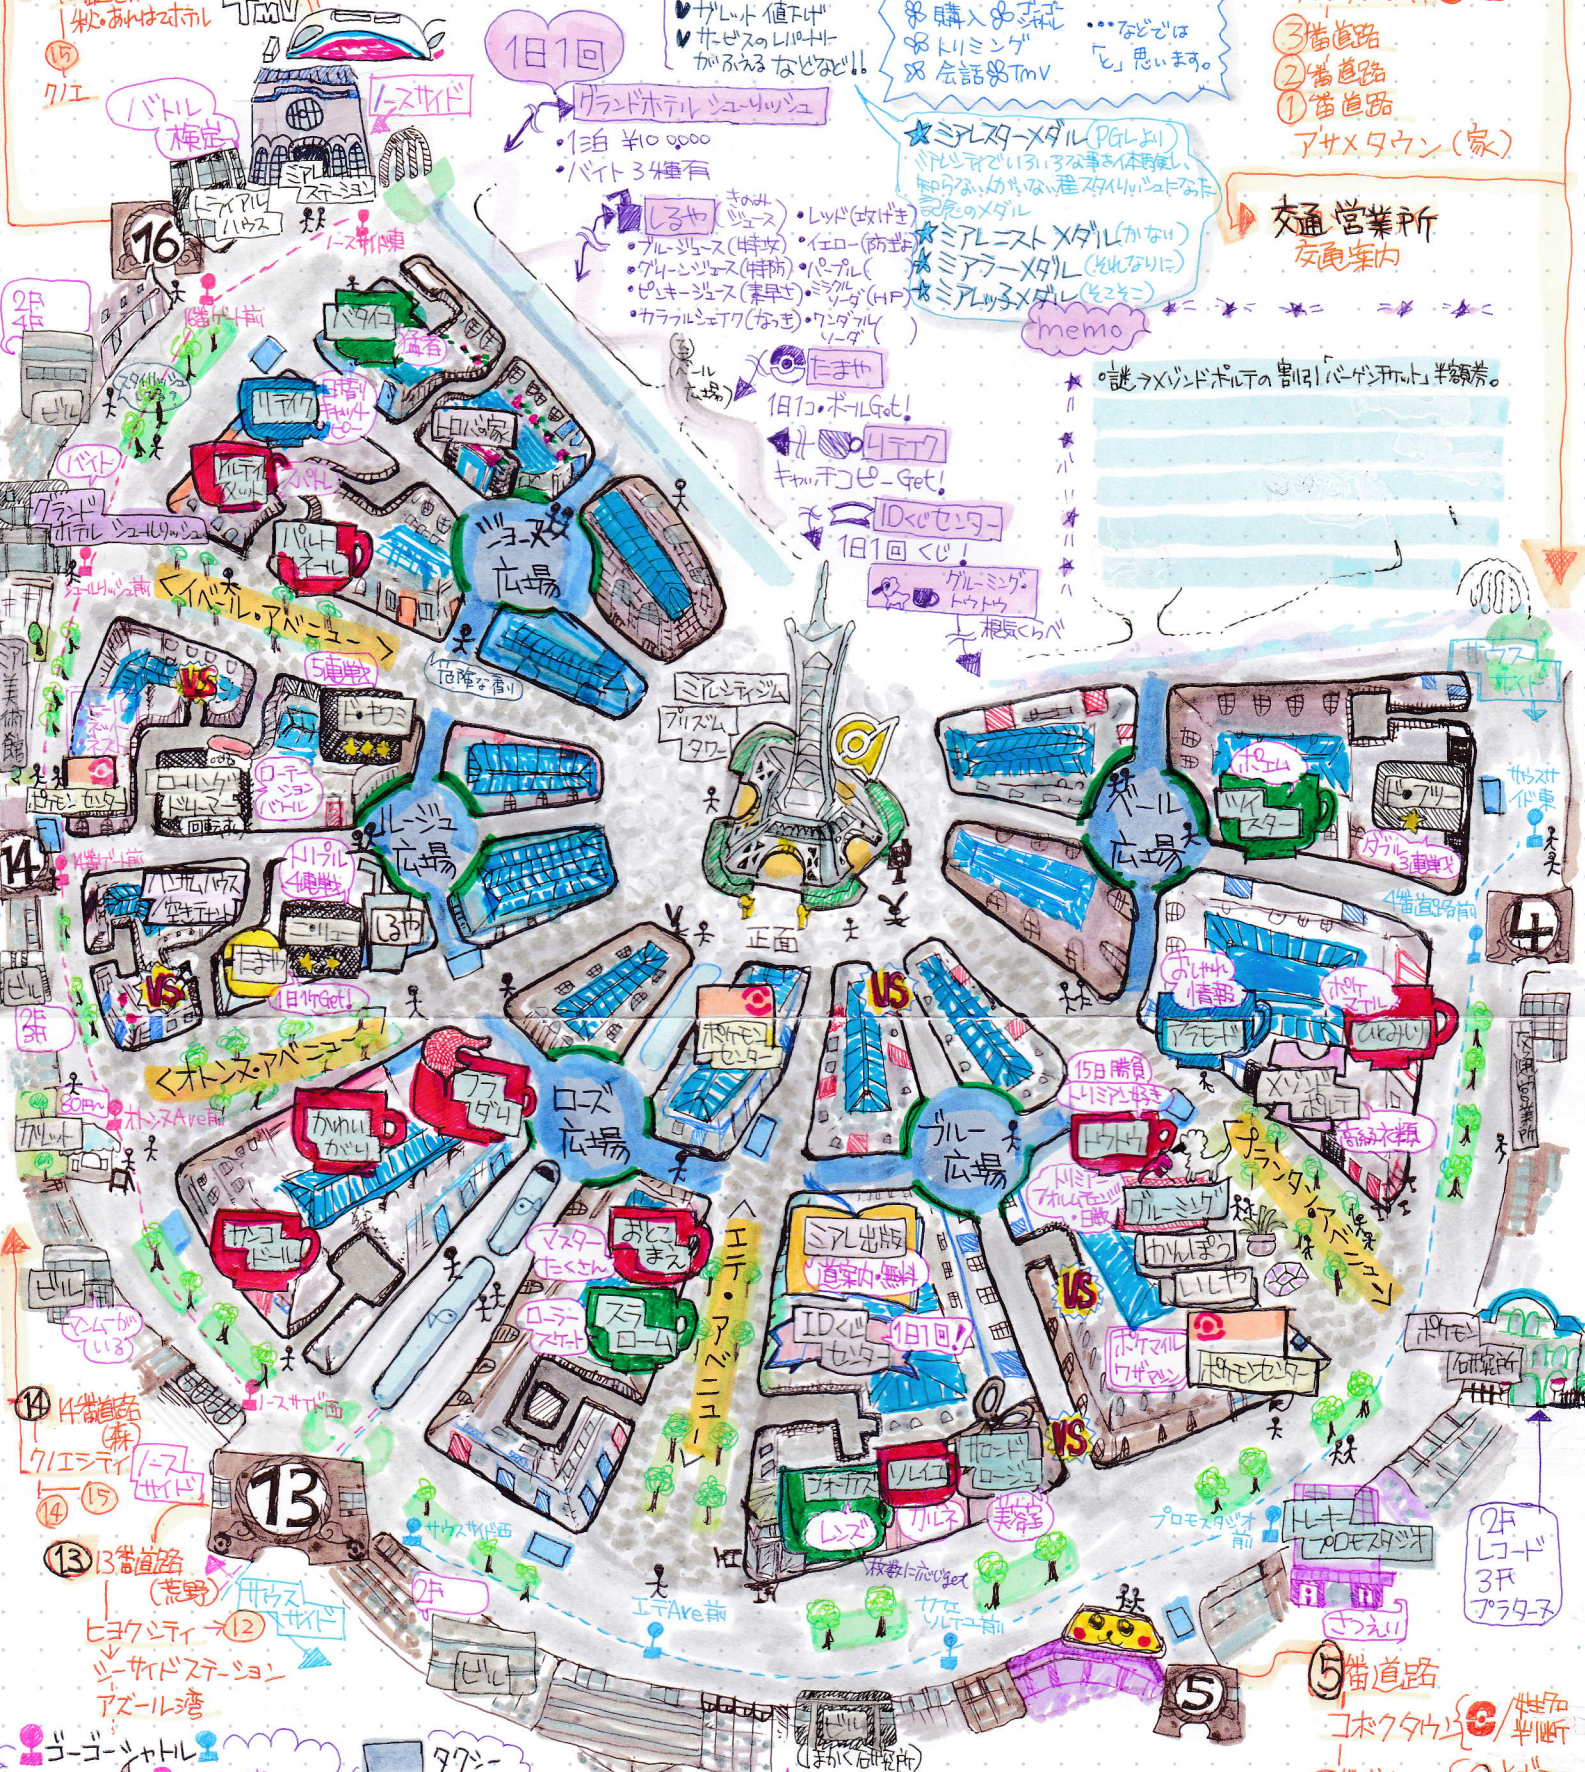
秘・あればてホテル
TMV
15
クエ
バトル検定
ノースサイド
ミアレステーション
トライアルハウス
16
ノース付近
1日1回
グランドホテル シュールリッシュ
・1泊 ¥10,000
・バイト3種有
ガレット値下げ
サービスのレパートリーがふえる などなど!!
購入 ナンパ
トリミング
会話 TMV
…などでは「と」思います。
3番道路
2番道路
1番道路
アサメタウン(家)
ミアレスターメダル(PGLより)
ミアレシティでいろいろな事を体験し、知らない人がいない程 スタイリッシュ!!
ミアレニストメダル(かなり)
ミアラーメダル(それなりに)
ミアレッ子メダル(そこそこ)
交通営業所
交通案内
memo
しるや
・ブルージュース(特攻)
・グリーンジュース(特防)
・ピンキージュース(素早さ)
・カラフルシェイク(なつき)
・レッド(攻げき)
・イエロー(防ぎょ)
・パープル(
・ミラクルソーダ(HP)
・ワンダフルソーダ(
たまや
1日1コ ボールGet!
リテイク
キャッチコピーGet!
IDくじセンター
1日1回 くじ!
グルーミングトウトウ
根気くらべ
・謎→メゾンド・ポルテの割引「バーゲンチケット」半額券。
2F 4F
ビル
ノース付近
バタイ
猛者
ジョーヌ広場
ロロ家
バトル
パソコン
バイト
グランドホテル シュールリッシュ
パルフ
ジャーヌ
シュールリッシュ前
〈ベール・アベニュー〉
5番道路
危険な香り
ミアレシティ
プリズムタワー
ミアレ美術館
ローリングドリーマー
回転
ローテーションバトル
ポケモンセンター
レーニュ広場
トリプルバトル
14
14番道路前
ハンサムハウス
ジョーヌ
しるや
たまや
1日1個Get
2F
VS
くオトンヌ・アベニュー
かわいいガリ
フラダリ
ロース広場
正面
ポケモンセンター
VS
ポム
ツイスター
ブリー
ダブル
3番道路
4番道路前
4
ノール広場
カット
オトンヌAve前
サンゴビール
ビル
マスターたくさん
ローラースケート
おとしまえ
スプラローム
エテ・アベニュー
ミアレ出版
道案内無料
IDくじセンター
1日1回!
おしゃれ情報
ブティック
アラモード
メゾン
ホテル
15日暮買
トリミアン好き
トウトウ
プランタン・アベニュー
グルーミング
かんぽう
いしや
ポケマイル
ワザマシン
ポケモンセンター
ポケモン研究所
VS
ブルー広場
ミアレ
14
14番道路(森)
クノエシティ
ノースサイド
15
14
13
13番道路(荒野)
サウスサイド
ヒヨクシティ
12
シーサイドステーション
アズール湾
ゴーゴーシャトル
タクシー
サウスサイド前
2F
ビル
エテAve前
ブルーライト
ソレイユ
カルネ
美容室
ローズ
レンズ
スタジオ
サウスサイド前
プロモスタジオ前
ハウス
トレーナープロモスタジオ
2F レコード
3F プラターヌ
さつえい
5
5番道路
コボクタウン
性格判断
まかいる研究所